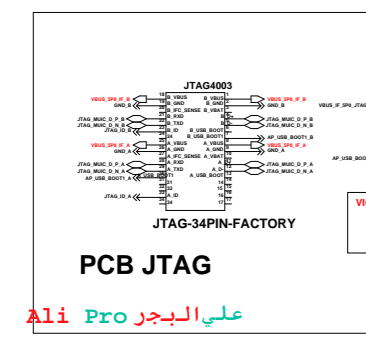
JTAG4003

VBUS_SP8_IF_B
GND_B
JTAG_MUIC_D_P_B
JTAG_MUIC_D_N_B
JTAG_ID_B
VBUS_SP8_IF_A
GND_A
JTAG_MUIC_D_P_A
JTAG_MUIC_D_N_A
AP_USB_BOOT1_A
JTAG_ID_A

18 B_VBUS
19 B_GND
20 B_IFC_SENSE
21 B_RXD
22 B_TXD
23 B_ID
24 B_USB_BOOT
25 A_VBUS
26 A_GND
27 A_IFC_SENSE
28 A_RXD
29 A_TXD
30 A_ID
31
32
33
34

B_VBUS 1
B_GND 2
B_VBAT 3
B_D+ 4
B_D- 5
B_USB_BOOT 6
B_USB_BOOT1 7
A_VBUS 8
A_GND 9
A_VBAT 10
A_D+ 11
A_D- 12
A_USB_BOOT 13
14
15
16
17

VBUS_SP8_IF_B
GND_B
JTAG_MUIC_D_P_B
JTAG_MUIC_D_N_B
AP_USB_BOOT1_B
VBUS_SP8_IF_A
GND_A
JTAG_MUIC_D_P_A
JTAG_MUIC_D_N_A

VBUS_IF_SP8_JTAG
AP_USB_BOOT
VI

JTAG-34PIN-FACTORY

PCB JTAG

Ali Pro علي البجر